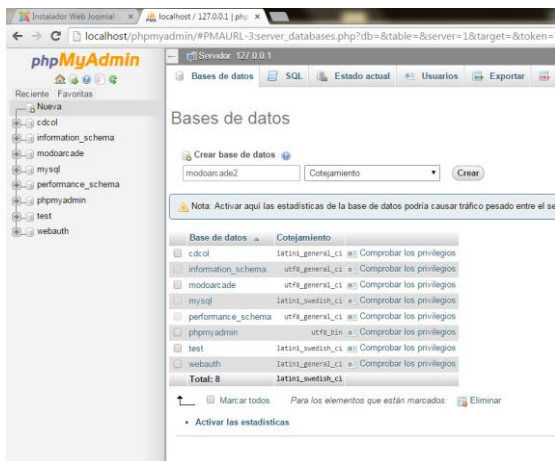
Instalador Web Joomla! × localhost / 127.0.0.1 | php ×

localhost/phpmyadmin/#PMAURL-3:server_databases.php?db=&table=&server=1&target=&token=

phpMyAdmin

Reciente Favoritas

Nueva
cdcol
information_schema
modoarcade
mysql
performance_schema
phpmyadmin
test
webauth

Servidor: 127.0.0.1

Bases de datos | SQL | Estado actual | Usuarios | Exportar

Bases de datos

Crear base de datos

modoarcade2 | Cotejamiento | Crear

Nota: Activar aquí las estadísticas de la base de datos podría causar tráfico pesado entre el se

| Base de datos | Cotejamiento | |
|---|---|---|
| cdcol | latin1_general_ci | Comprobar los privilegios |
| information_schema | utf8_general_ci | Comprobar los privilegios |
| modoarcade | utf8_general_ci | Comprobar los privilegios |
| mysql | latin1_swedish_ci | Comprobar los privilegios |
| performance_schema | utf8_general_ci | Comprobar los privilegios |
| phpmyadmin | utf8_bin | Comprobar los privilegios |
| test | latin1_swedish_ci | Comprobar los privilegios |
| webauth | latin1_general_ci | Comprobar los privilegios |
| Total: 8 | latin1_swedish_ci | |

Marcar todos    Para los elementos que están marcados:    Eliminar

• Activar las estadísticas